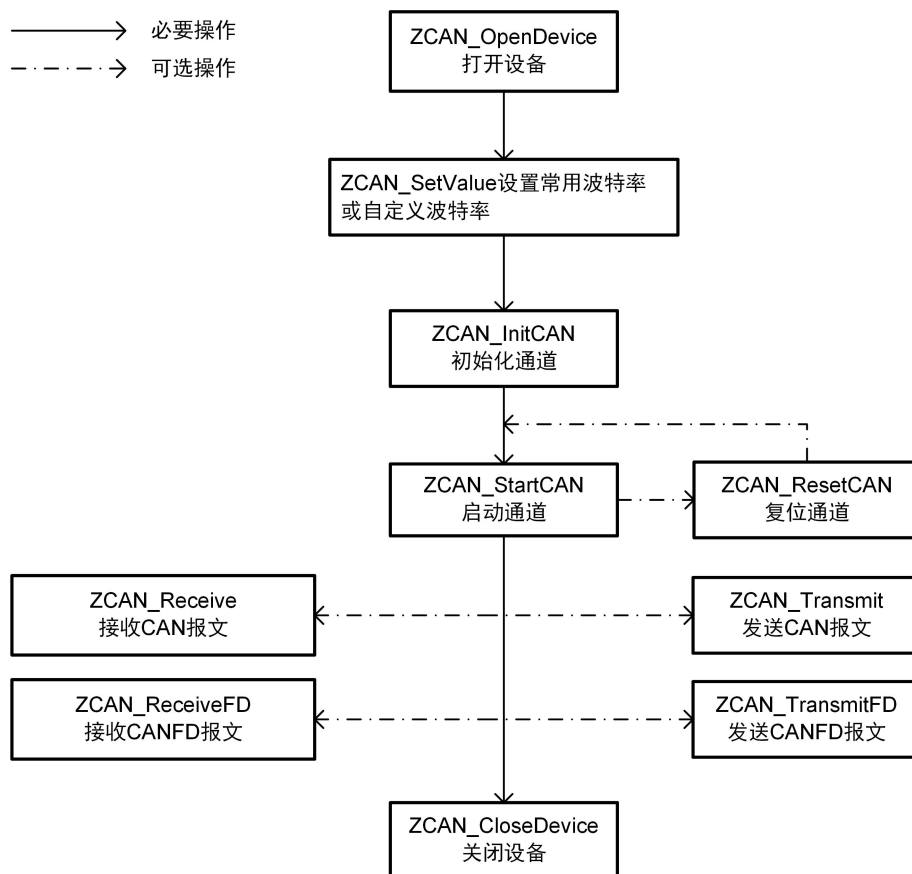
必要操作

可选操作

ZCAN_OpenDevice
打开设备

ZCAN_SetValue设置常用波特率或自定义波特率

ZCAN_InitCAN
初始化通道

ZCAN_StartCAN
启动通道

ZCAN_ResetCAN
复位通道

ZCAN_Receive
接收CAN报文

ZCAN_Transmit
发送CAN报文

ZCAN_ReceiveFD
接收CANFD报文

ZCAN_TransmitFD
发送CANFD报文

ZCAN_CloseDevice
关闭设备